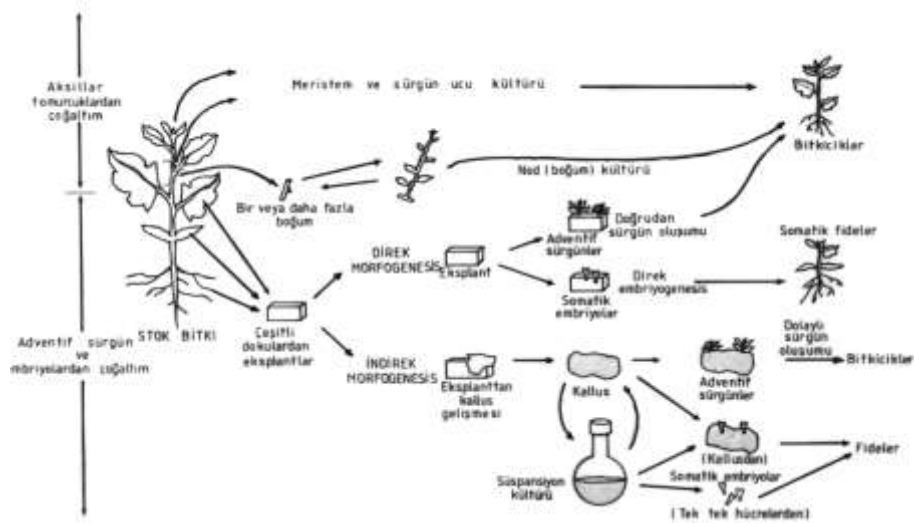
Aksillar tomurcuklardan çoğaltım

Meristem ve sürgün ucu kültürü

Bitkicikler

Nod (boğum) kültürü

Bir veya daha fazla boğum

Doğrudan sürgün oluşumu

Adventif sürgünler

DİREK MORFOGENESİS

Eksplant

Somatik fideler

Somatik embriyolar

Direk embriyogenesis

STOK BİTKİ

Çeşitli dokulardan eksplantlar

Adventif sürgün ve embriyolardan çoğaltım

İNDİREK MORFOGENESİS

Eksplanttan kallus gelişmesi

Kallus

Dolaylı sürgün oluşumu

Bitkicikler

Adventif sürgünler

(Kallusdan)

Fideler

Süspansiyon kültürü

Somatik embriyolar

(Tek tek hücrelerden)